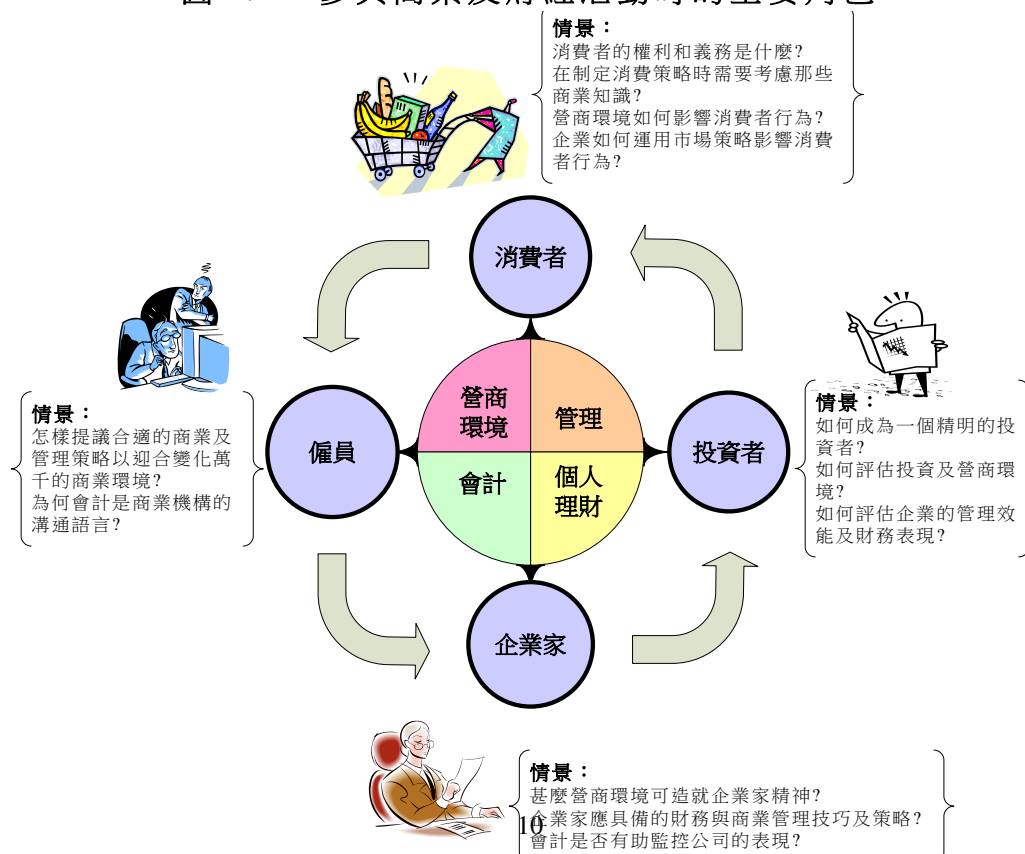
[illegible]

情景：
消費者的權利和義務是什麼?
在制定消費策略時需要考慮那些商業知識?
營商環境如何影響消費者行為?
企業如何運用市場策略影響消費者行為?

消費者

情景：
怎樣提議合適的商業及管理策略以迎合變化萬千的商業環境?
為何會計是商業機構的溝通語言?

僱員

營商環境

管理

會計

個人理財

投資者

情景：
如何成為一個精明的投資者?
如何評估投資及營商環境?
如何評估企業的管理效能及財務表現?

企業家

情景：
甚麼營商環境可造就企業家精神?
企業家應具備的財務與商業管理技巧及策略?
會計是否有助監控公司的表現?

10